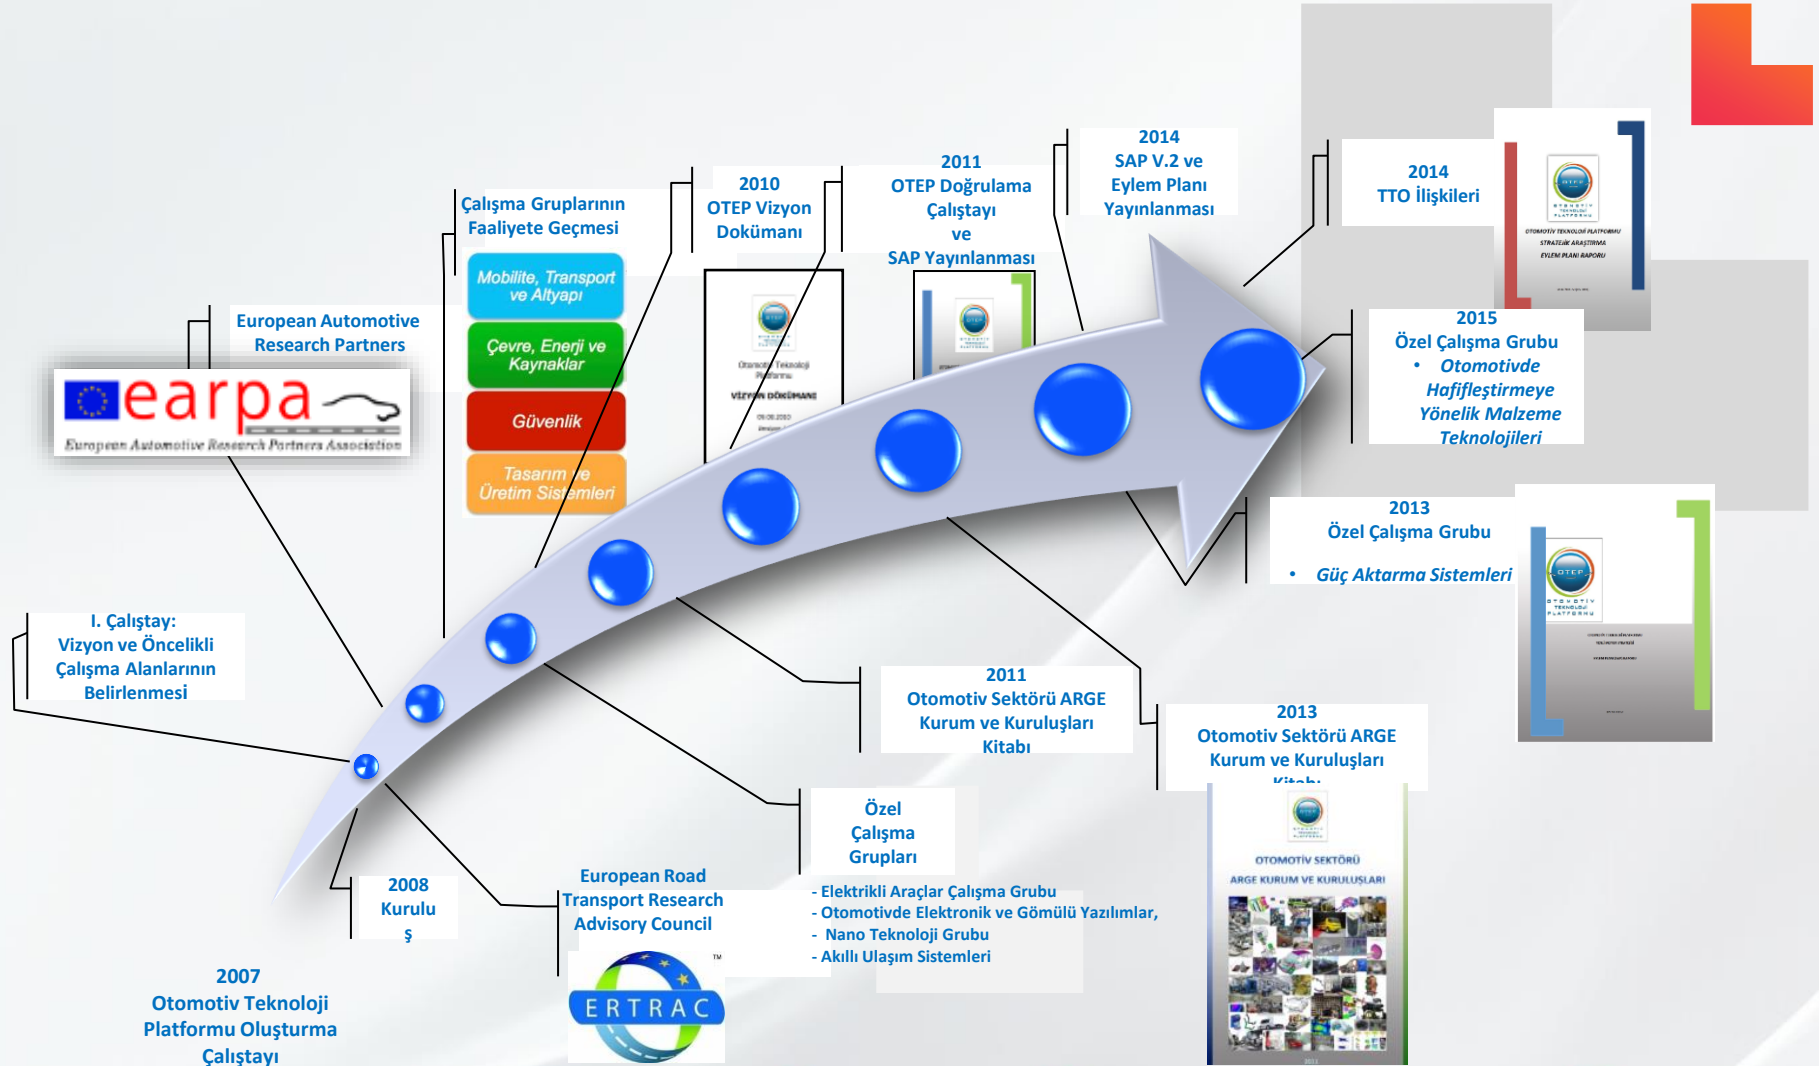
European Automotive Research Partners

earpa

European Automotive Research Partners Association

Çalışma Gruplarının Faaliyete Geçmesi

Mobilite, Transport ve Altyapı

Çevre, Enerji ve Kaynaklar

Güvenlik

Tasarım ve Üretim Sistemleri

2010 OTEP Vizyon Dokümanı

VİZYON DOKÜMANI

2011 OTEP Doğrulama Çalıştayı ve SAP Yayınlanması

2014 SAP V.2 ve Eylem Planı Yayınlanması

2014 TTO İlişkileri

OTOMOTİV TEKNOLOJİ PLATFORMU STRATEJİK ARAŞTIRMA EYLEM PLANI RAPORU

2015 Özel Çalışma Grubu
• Otomotivde Hafifleştirmeye Yönelik Malzeme Teknolojileri

2013 Özel Çalışma Grubu
• Güç Aktarma Sistemleri

I. Çalıştay: Vizyon ve Öncelikli Çalışma Alanlarının Belirlenmesi

2011 Otomotiv Sektörü ARGE Kurum ve Kuruluşları Kitabı

2013 Otomotiv Sektörü ARGE Kurum ve Kuruluşları Kitabı

OTOMOTİV SEKTÖRÜ ARGE KURUM VE KURULUŞLARI

Özel Çalışma Grupları

- Elektrikli Araçlar Çalışma Grubu
- Otomotivde Elektronik ve Gömülü Yazılımlar,
- Nano Teknoloji Grubu
- Akıllı Ulaşım Sistemleri

2008 Kurulu ş

European Road Transport Research Advisory Council

ERTRAC

2007 Otomotiv Teknoloji Platformu Oluşturma Çalıştayı